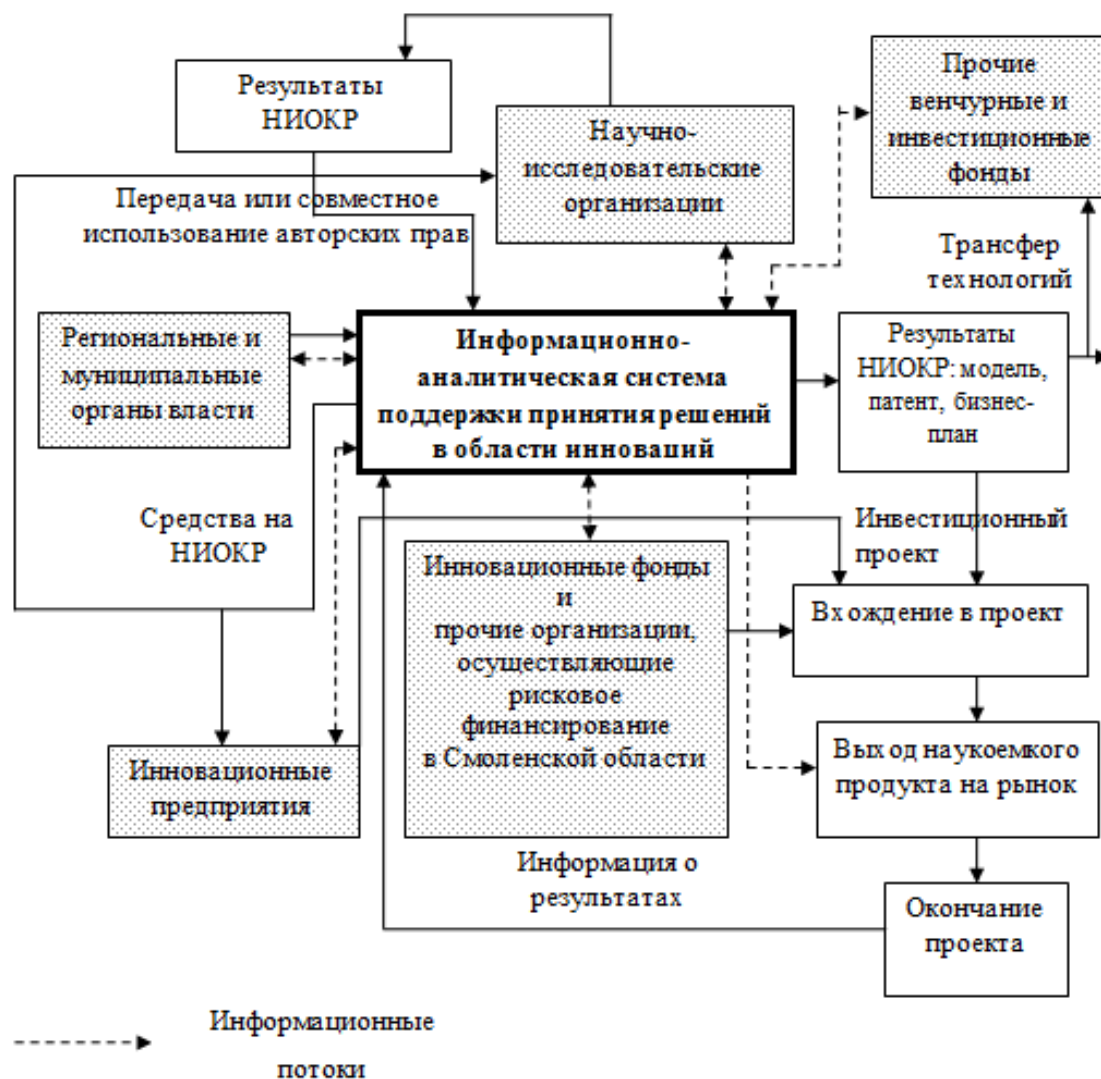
Результаты НИОКР

Научно-исследовательские организации

Прочие венчурные и инвестиционные фонды

Передача или совместное использование авторских прав

Трансфер технологий

Региональные и муниципальные органы власти

Информационно-аналитическая система поддержки принятия решений в области инноваций

Результаты НИОКР: модель, патент, бизнес-план

Средства на НИОКР

Инвестиционный проект

Инновационные фонды и прочие организации, осуществляющие рисковое финансирование в Смоленской области

Вхождение в проект

Выход наукоемкого продукта на рынок

Инновационные предприятия

Информация о результатах

Окончание проекта

Информационные потоки